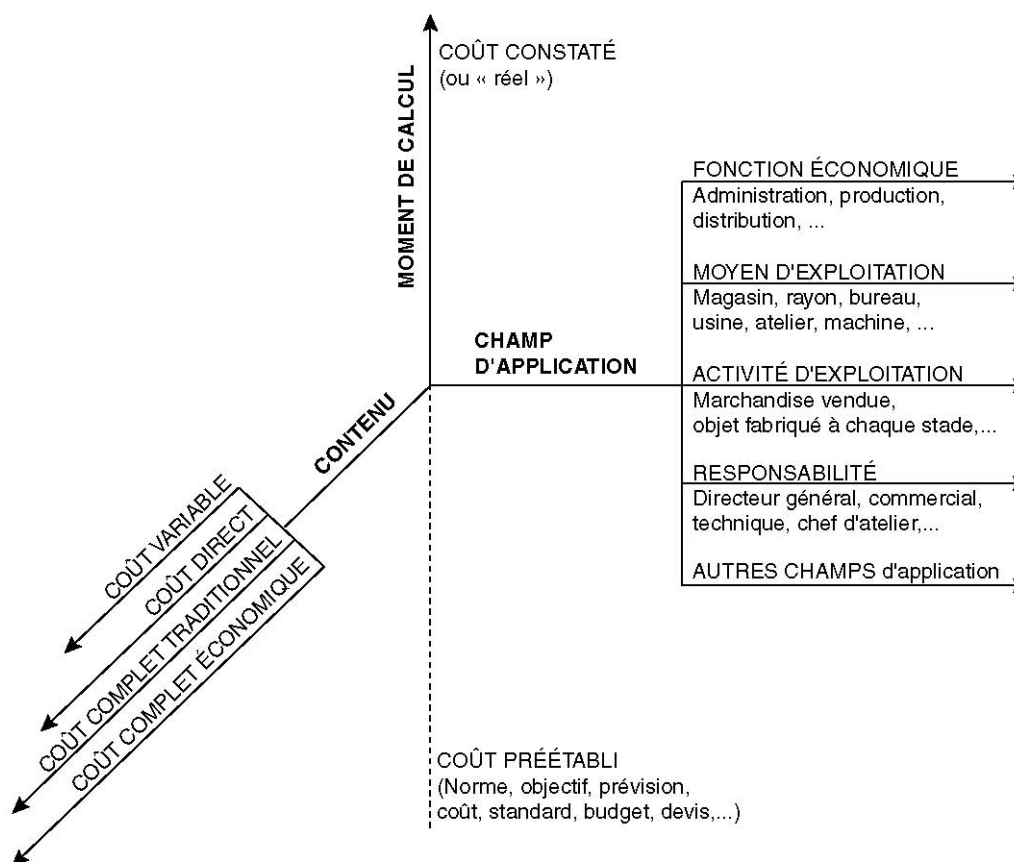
MOMENT DE CALCUL

COÛT CONSTATÉ
(ou « réel »)

CHAMP
D'APPLICATION

FONCTION ÉCONOMIQUE
Administration, production, distribution, ...

MOYEN D'EXPLOITATION
Magasin, rayon, bureau, usine, atelier, machine, ...

ACTIVITÉ D'EXPLOITATION
Marchandise vendue, objet fabriqué à chaque stade,...

RESPONSABILITÉ
Directeur général, commercial, technique, chef d'atelier,...

AUTRES CHAMPS d'application

CONTENU

COÛT VARIABLE

COÛT DIRECT

COÛT COMPLET TRADITIONNEL

COÛT COMPLET ÉCONOMIQUE

COÛT PRÉÉTABLI
(Norme, objectif, prévision, coût, standard, budget, devis,...)